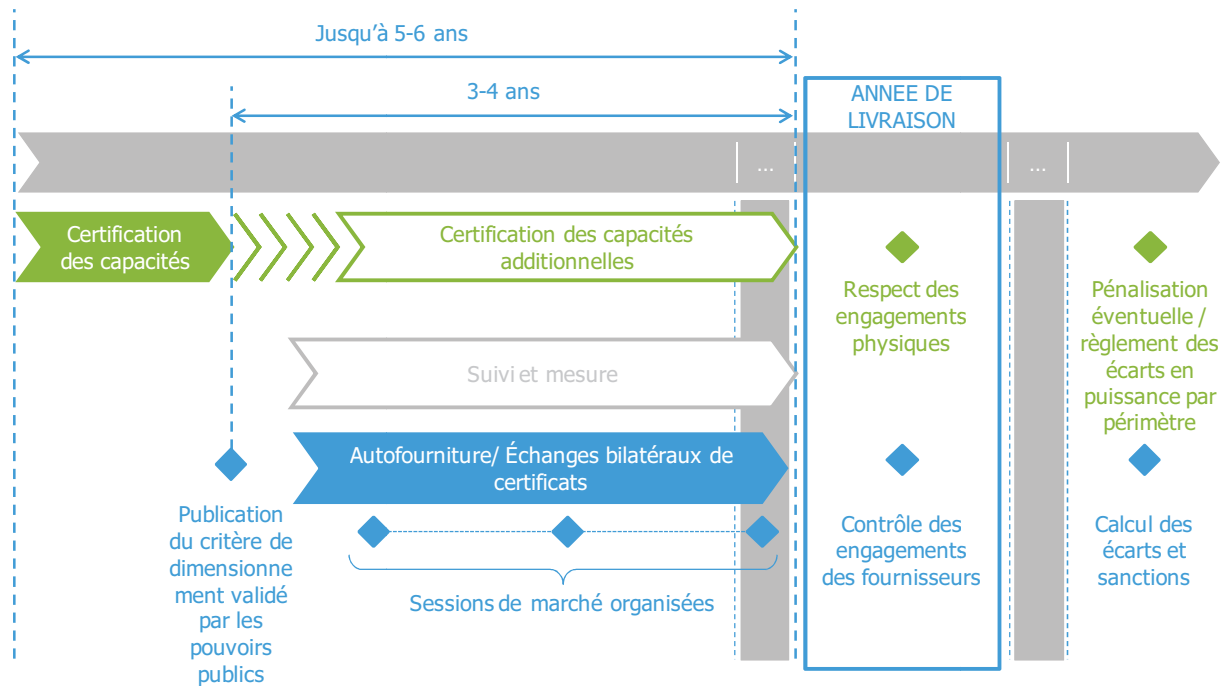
Jusqu'à 5-6 ans

3-4 ans

ANNEE DE LIVRAISON

...

...

Certification des capacités

Certification des capacités additionnelles

Respect des engagements physiques

Pénalisation éventuelle / règlement des écarts en puissance par périmètre

Suivi et mesure

Autofourniture/ Échanges bilatéraux de certificats

Publication du critère de dimensionnement validé par les pouvoirs publics

Contrôle des engagements des fournisseurs

Calcul des écarts et sanctions

Sessions de marché organisées